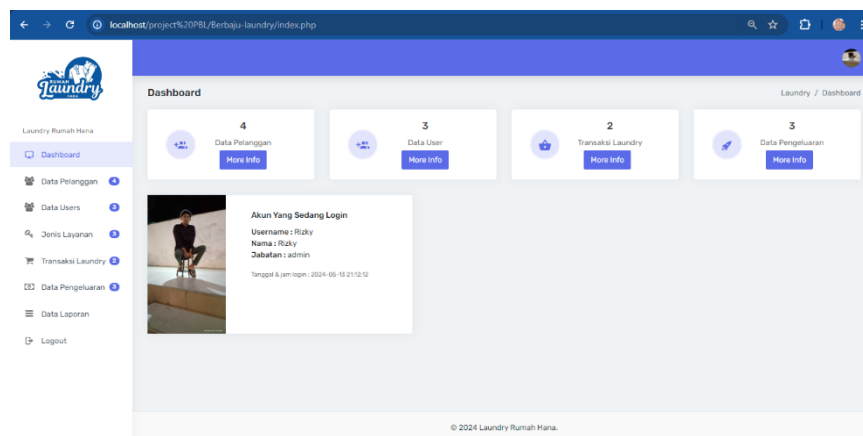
localhost/project%20PBL/Berbaju-laundry/index.php

RUMAH Laundry HANA

Laundry Rumah Hana

Dashboard
Data Pelanggan 4
Data Users 3
Jenis Layanan 3
Transaksi Laundry 2
Data Pengeluaran 3
Data Laporan
Logout

Dashboard

Laundry / Dashboard

4
Data Pelanggan
More Info

3
Data User
More Info

2
Transaksi Laundry
More Info

3
Data Pengeluaran
More Info

Akun Yang Sedang Login
Username : Rizky
Nama : Rizky
Jabatan : admin
Tanggal & jam login : 2024-06-13 21:12:12

© 2024 Laundry Rumah Hana.